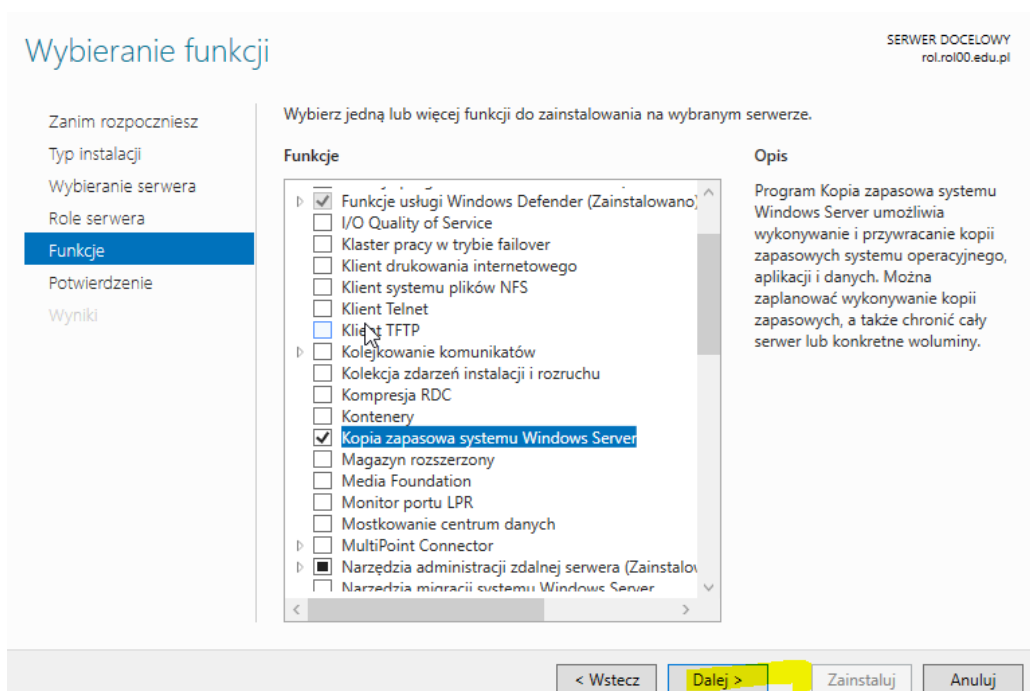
Wybieranie funkcji

SERWER DOCELOWY
rol.rol00.edu.pl

Zanim rozpoczniesz
Typ instalacji
Wybieranie serwera
Role serwera
Funkcje
Potwierdzenie
Wyniki

Wybierz jedną lub więcej funkcji do zainstalowania na wybranym serwerze.

Funkcje

Funkcje usługi Windows Defender (Zainstalowano)
I/O Quality of Service
Klaster pracy w trybie failover
Klient drukowania internetowego
Klient systemu plików NFS
Klient Telnet
Klient TFTP
Kolejkowanie komunikatów
Kolekcja zdarzeń instalacji i rozruchu
Kompresja RDC
Kontenery
Kopia zapasowa systemu Windows Server
Magazyn rozszerzony
Media Foundation
Monitor portu LPR
Mostkowanie centrum danych
MultiPoint Connector
Narzędzia administracji zdalnej serwera (Zainstalow
Narzędzia migracji systemu Windows Server

Opis

Program Kopia zapasowa systemu Windows Server umożliwia wykonywanie i przywracanie kopii zapasowych systemu operacyjnego, aplikacji i danych. Można zaplanować wykonywanie kopii zapasowych, a także chronić cały serwer lub konkretne woluminy.

< Wstecz
Dalej >
Zainstaluj
Anuluj